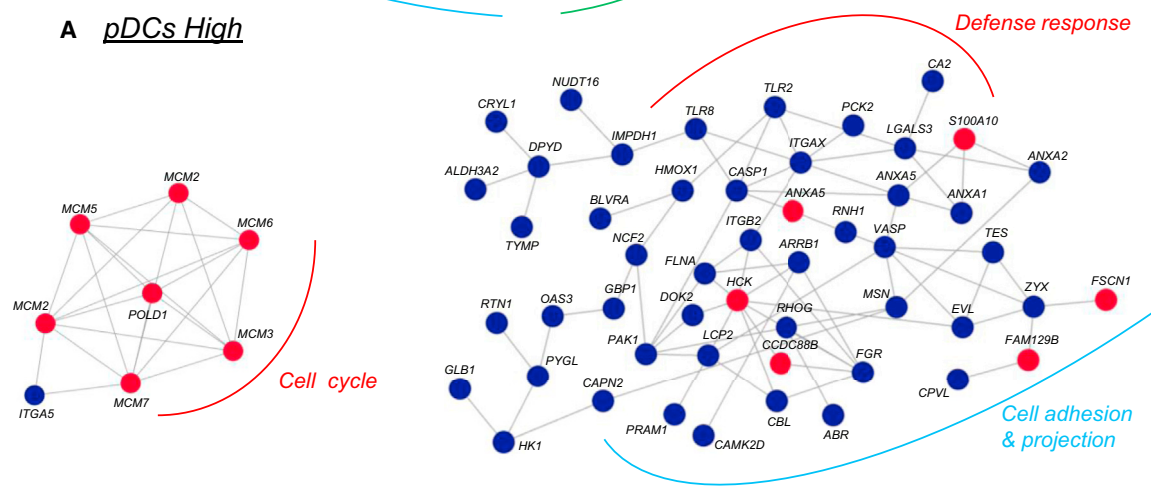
A pDCs High

MCM2
MCM5
MCM6
POLD1
MCM2
MCM3
MCM7
ITGA5
Cell cycle

Defense response
CA2
NUDT16
CRYL1
TLR2
PCK2
S100A10
TLR8
LGALS3
IMPDH1
ITGAX
ANXA2
DPYD
ALDH3A2
HMOX1
CASP1
ANXA5
ANXA5
ANXA1
BLVRA
RNH1
TYMP
ITGB2
VASP
TES
NCF2
ARRB1
FLNA
GBP1
HCK
ZYX
FSCN1
RTN1
OAS3
DOK2
RHOG
MSN
EVL
PAK1
LCP2
CCDC88B
FAM129B
PYGL
FGR
GLB1
CAPN2
CPVL
PRAM1
CBL
ABR
HK1
CAMK2D
Cell adhesion & projection